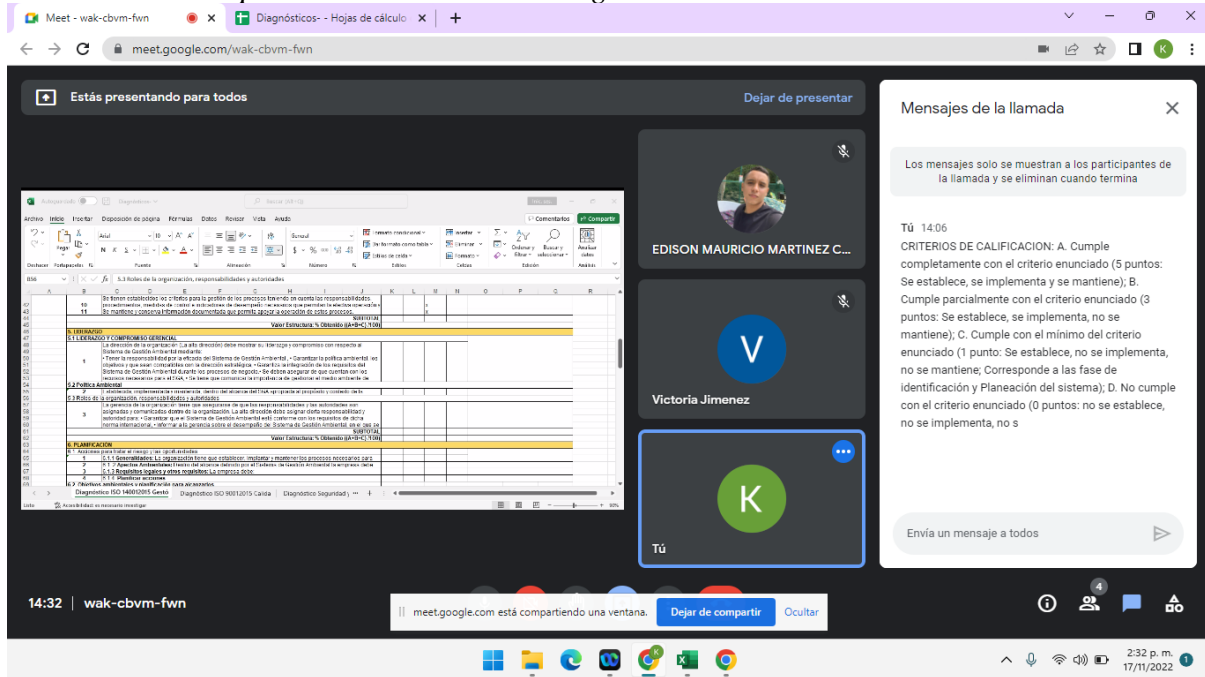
Meet - wak-cbvm-fwn
Diagnósticos- - Hojas de cálculo
meet.google.com/wak-cbvm-fwn

Estás presentando para todos
Dejar de presentar

Archivo Inicio Insertar Disposición de página Fórmulas Datos Revisar Vista Ayude
Comentarios Compartir
5.3 Roles de la organización, responsabilidades y autoridades
5. LIDERAZGO
5.1 LIDERAZGO Y COMPROMISO GERENCIAL
5.2 Política Ambiental
5.3 Roles de la organización, responsabilidades y autoridades
SUBTOTAL
Valor Estructura: % Obtenido ((A+B+C)/100)
6. PLANIFICACIÓN
6.1 Acciones para tratar el riesgo y las oportunidades
6.1.1 Generalidades
6.1.2 Aspectos Ambientales
6.1.3 Requisitos legales y otros requisitos
6.1.4 Planificar acciones
6.2 Objetivos ambientales y planificación para alcanzarlos
Diagnóstico ISO 14001:2015 Gestió
Diagnóstico ISO 9001:2015 Calida
Diagnóstico Seguridad y

EDISON MAURICIO MARTINEZ C...
V
Victoria Jimenez
K
Tú

Mensajes de la llamada
Los mensajes solo se muestran a los participantes de la llamada y se eliminan cuando termina
Tú 14:06
CRITERIOS DE CALIFICACION: A. Cumple completamente con el criterio enunciado (5 puntos: Se establece, se implementa y se mantiene); B. Cumple parcialmente con el criterio enunciado (3 puntos: Se establece, se implementa, no se mantiene); C. Cumple con el mínimo del criterio enunciado (1 punto: Se establece, no se implementa, no se mantiene; Corresponde a las fase de identificación y Planeación del sistema); D. No cumple con el criterio enunciado (0 puntos: no se establece, no se implementa, no s
Envía un mensaje a todos

14:32 | wak-cbvm-fwn
meet.google.com está compartiendo una ventana.
Dejar de compartir
Ocultar
4
2:32 p. m.
17/11/2022